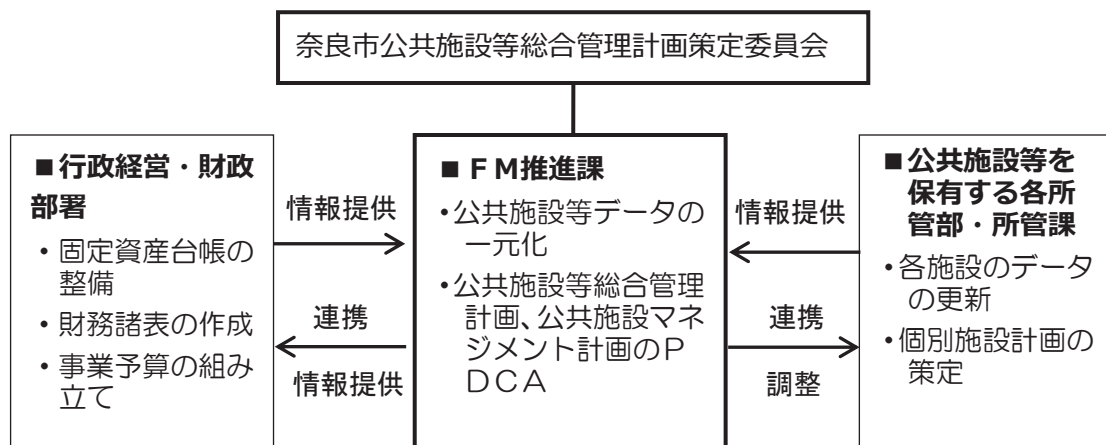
奈良市公共施設等総合管理計画策定委員会

■行政経営・財政部署
・固定資産台帳の整備
・財務諸表の作成
・事業予算の組み立て

情報提供

連携

情報提供

■ＦＭ推進課
•公共施設等データの一元化
•公共施設等総合管理計画、公共施設マネジメント計画のＰＤＣＡ

情報提供

連携

調整

■公共施設等を保有する各所管部・所管課
•各施設のデータの更新
•個別施設計画の策定